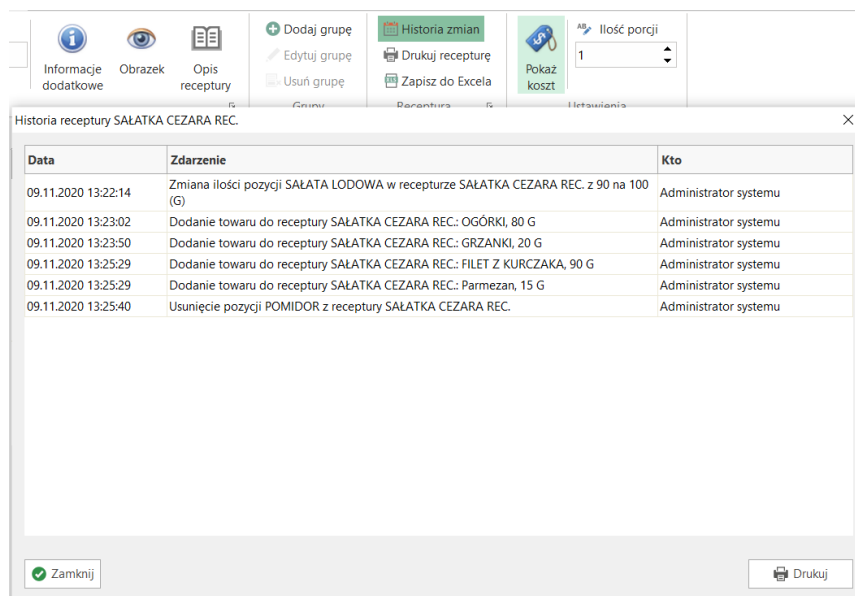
Informacje dodatkowe

Obrazek

Opis receptury

Dodaj grupę

Edytuj grupę

Usuń grupę

Grupy

Historia zmian

Drukuj recepturę

Zapisz do Excela

Receptura

Pokaż koszt

Ilość porcji

1

Ustawienia

Historia receptury SAŁATKA CEZARA REC.

| Data | Zdarzenie | Kto |
|---|---|---|
| 09.11.2020 13:22:14 | Zmiana ilości pozycji SAŁATA LODOWA w recepturze SAŁATKA CEZARA REC. z 90 na 100 (G) | Administrator systemu |
| 09.11.2020 13:23:02 | Dodanie towaru do receptury SAŁATKA CEZARA REC.: OGÓRKI, 80 G | Administrator systemu |
| 09.11.2020 13:23:50 | Dodanie towaru do receptury SAŁATKA CEZARA REC.: GRZANKI, 20 G | Administrator systemu |
| 09.11.2020 13:25:29 | Dodanie towaru do receptury SAŁATKA CEZARA REC.: FILET Z KURCZAKA, 90 G | Administrator systemu |
| 09.11.2020 13:25:29 | Dodanie towaru do receptury SAŁATKA CEZARA REC.: Parmezan, 15 G | Administrator systemu |
| 09.11.2020 13:25:40 | Usunięcie pozycji POMIDOR z receptury SAŁATKA CEZARA REC. | Administrator systemu |

Zamknij

Drukuj